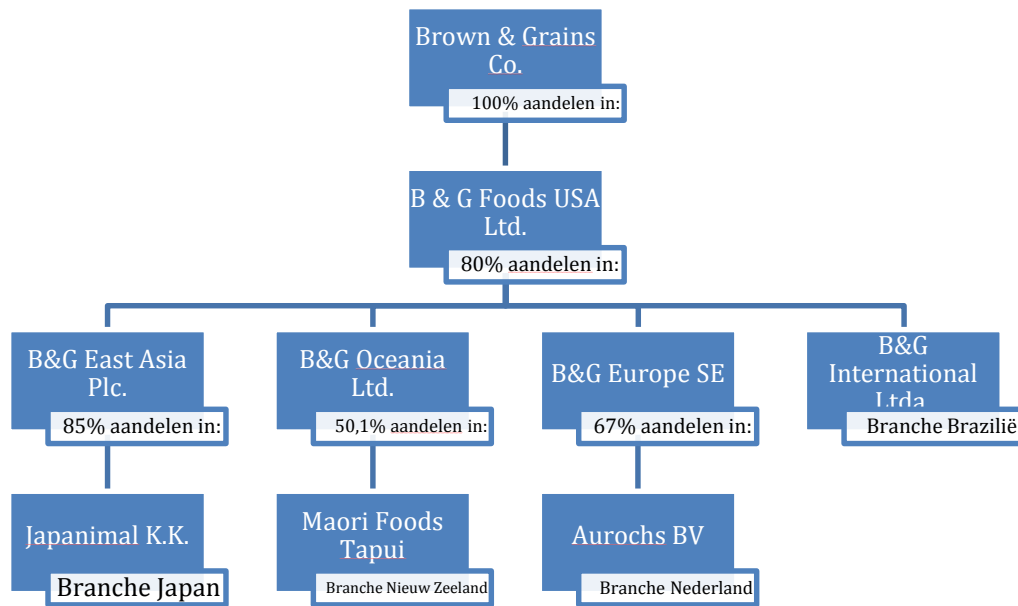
Brown & Grains Co.

100% aandelen in:

B & G Foods USA Ltd.

80% aandelen in:

B&G East Asia Plc.

85% aandelen in:

Japanimal K.K.

Branche Japan

B&G Oceania Ltd.

50,1% aandelen in:

Maori Foods Tapui

Branche Nieuw Zeeland

B&G Europe SE

67% aandelen in:

Aurochs BV

Branche Nederland

B&G International Ltda

Branche Brazilië